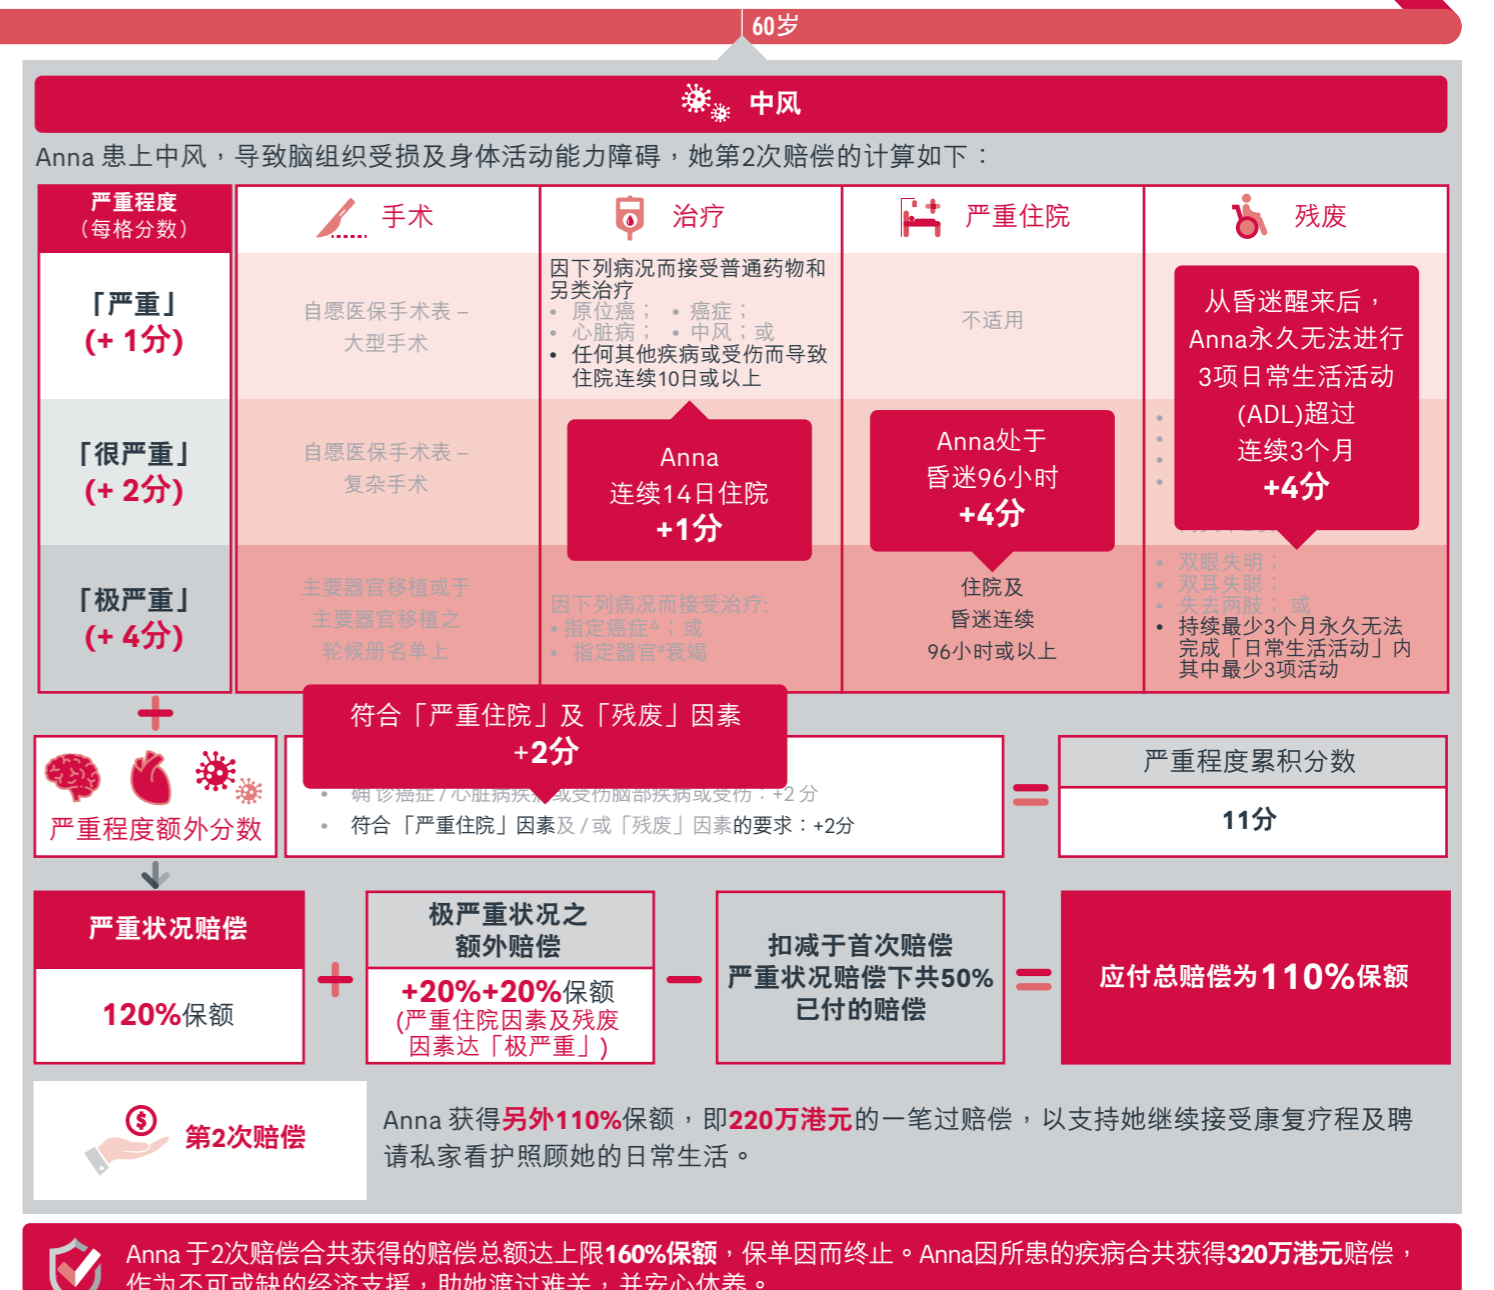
60岁

中风

Anna 患上中风，导致脑组织受损及身体活动能力障碍，她第2次赔偿的计算如下：

| 严重程度（每格分数） | 手术 | 治疗 | 严重住院 | 残废 |
|---|---|---|---|---|
| 「严重」(+ 1分) | 自愿医保手术表 – 大型手术 | 因下列病况而接受普通药物和另类治疗 • 原位癌； • 癌症； • 心脏病； • 中风；或 • 任何其他疾病或受伤而导致住院连续10日或以上 | 不适用 | 从昏迷醒来后，Anna永久无法进行3项日常生活活动(ADL)超过连续3个月 +4分 |
| 「很严重」(+ 2分) | 自愿医保手术表 – 复杂手术 | Anna 连续14日住院 +1分 | Anna处于昏迷96小时 +4分 | • • • • |
| 「极严重」(+ 4分) | 主要器官移植或于主要器官移植之轮候册名单上 | 因下列病况而接受治疗: • 指定癌症^；或 • 指定器官*衰竭 | 住院及昏迷连续96小时或以上 | • 双眼失明； • 双耳失聪； • 失去两肢；或 • 持续最少3个月永久无法完成「日常生活活动」内其中最少3项活动 |

符合「严重住院」及「残废」因素
+2分

严重程度额外分数

• 确诊癌症 / 心脏病疾病或受伤脑部疾病或受伤：+2 分
• 符合「严重住院」因素及 / 或「残废」因素的要求：+2分

严重程度累积分数
11分

严重状况赔偿
120%保额

极严重状况之额外赔偿
+20%+20%保额
(严重住院因素及残废因素达「极严重」)

扣减于首次赔偿严重状况赔偿下共50%已付的赔偿

应付总赔偿为110%保额

第2次赔偿

Anna 获得另外110%保额，即220万港元的一笔过赔偿，以支持她继续接受康复疗程及聘请私家看护照顾她的日常生活。

Anna 于2次赔偿合共获得的赔偿总额达上限160%保额，保单因而终止。Anna因所患的疾病合共获得320万港元赔偿，作为不可或缺的经济支援，助她渡过难关，并安心休养。